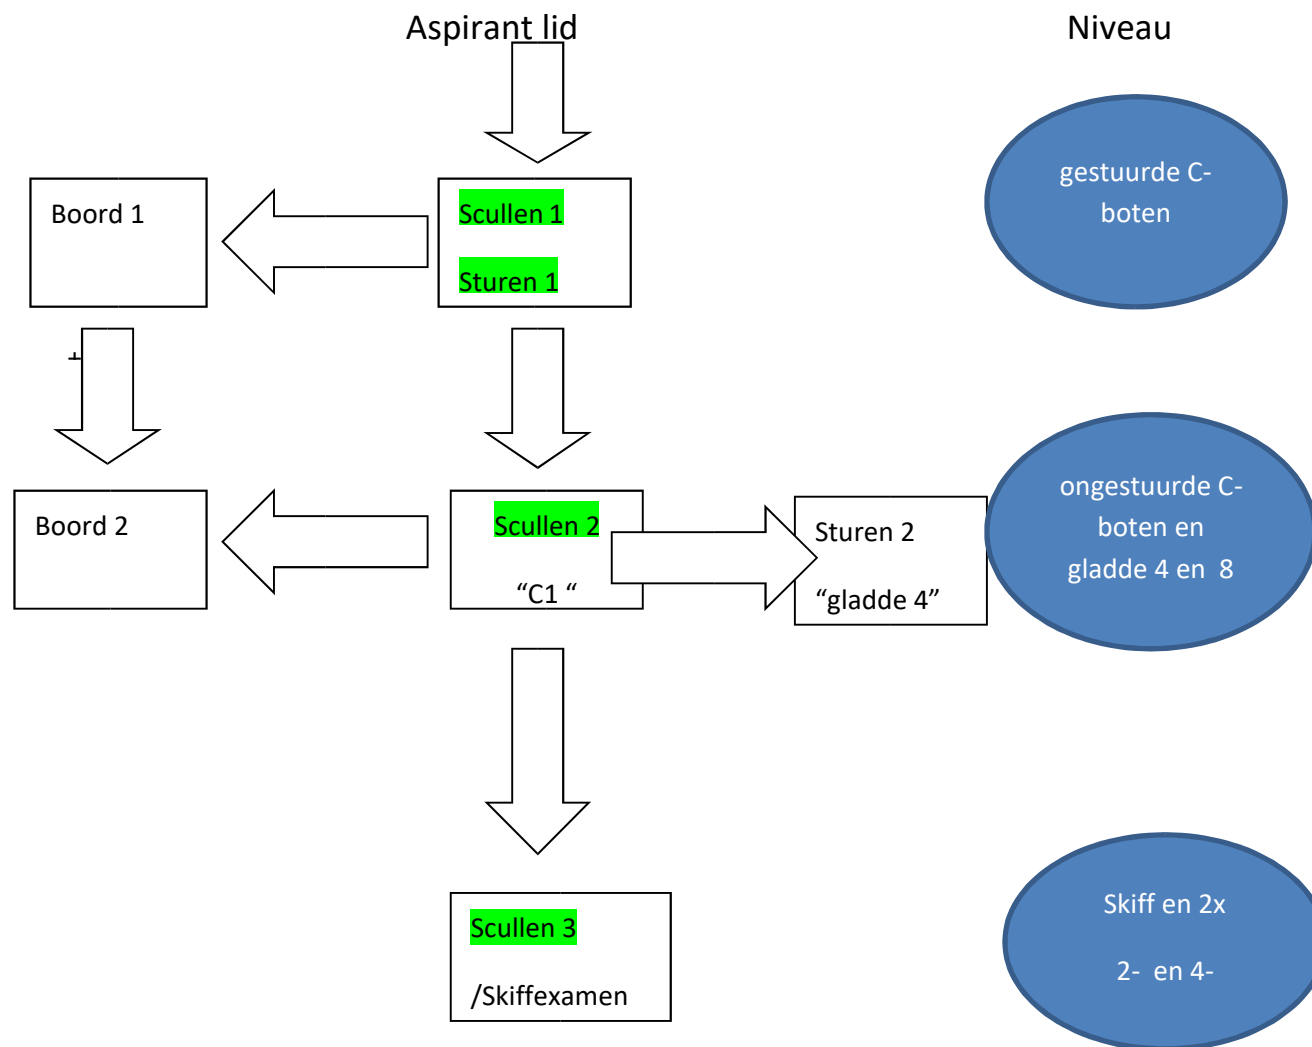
Aspirant lid

Niveau

Boord 1

Scullen 1

Sturen 1

gestuurde C-boten

Boord 2

Scullen 2

“C1 “

Sturen 2

“gladde 4”

ongestuurde C-boten en gladde 4 en 8

Scullen 3

/Skiffexamen

Skiff en 2x

2- en 4-